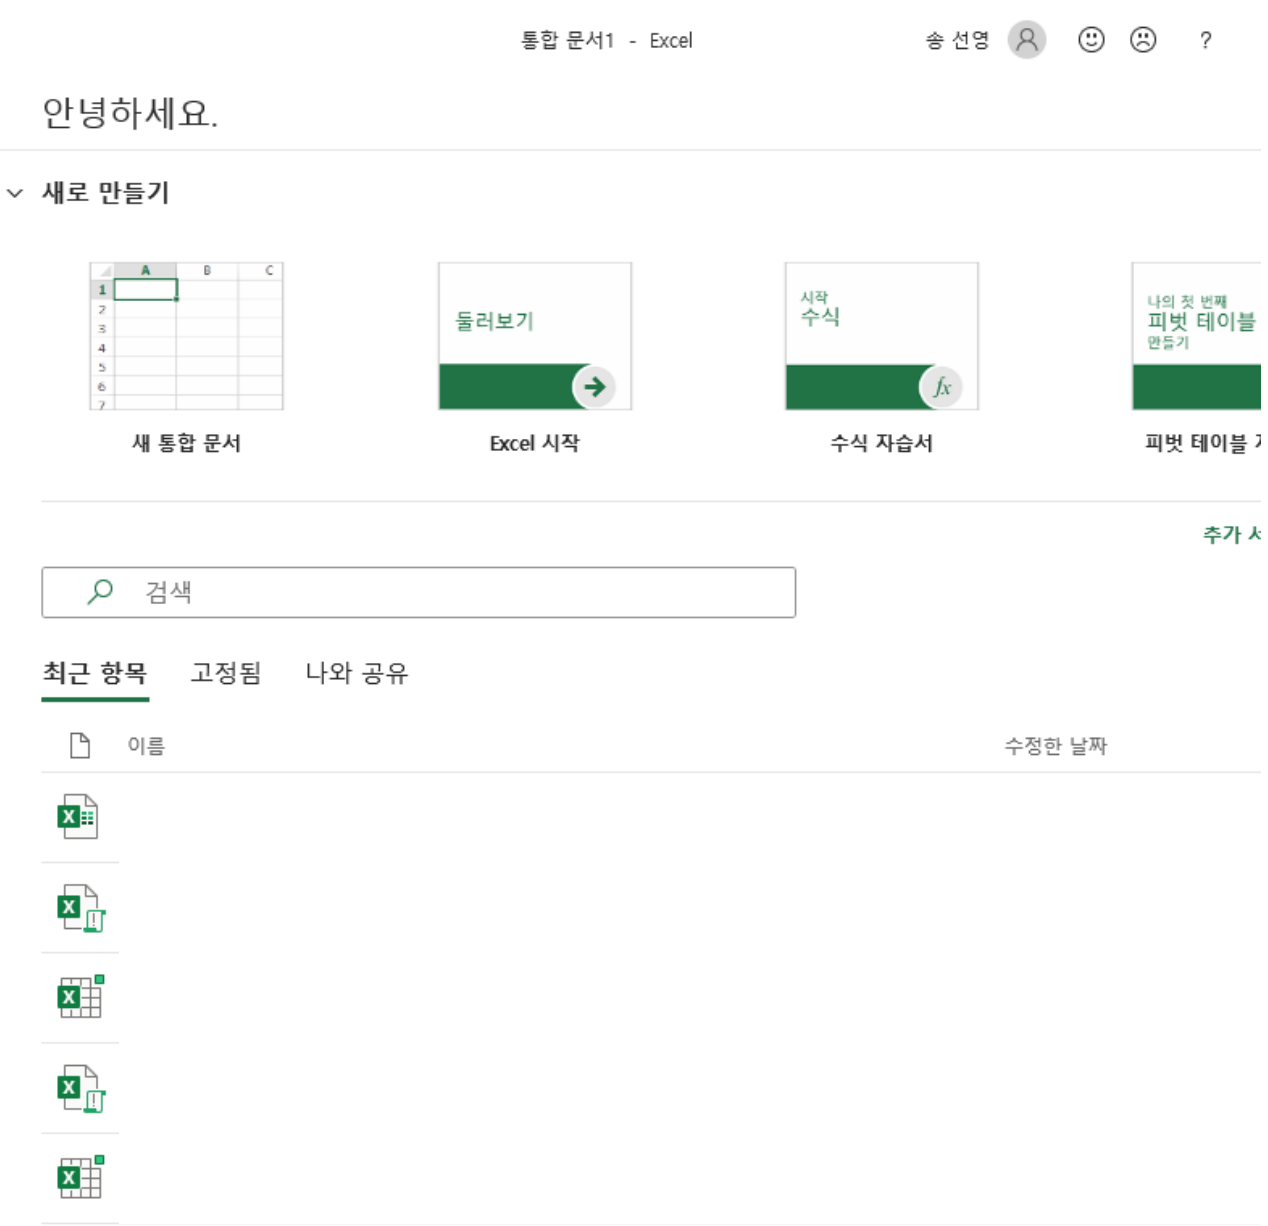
통합 문서1 - Excel

송 선영 ?

안녕하세요.

새로 만들기

| | A | B | C |
|---|---|---|---|
| 1 | | | |
| 2 | | | |
| 3 | | | |
| 4 | | | |
| 5 | | | |
| 6 | | | |
| 7 | | | |

새 통합 문서

둘러보기

Excel 시작

시작
수식

$fx$

수식 자습서

나의 첫 번째
피벗 테이블
만들기

피벗 테이블 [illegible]

추가 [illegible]

검색

최근 항목 고정됨 나와 공유

이름

수정한 날짜

X

X

X

X

X